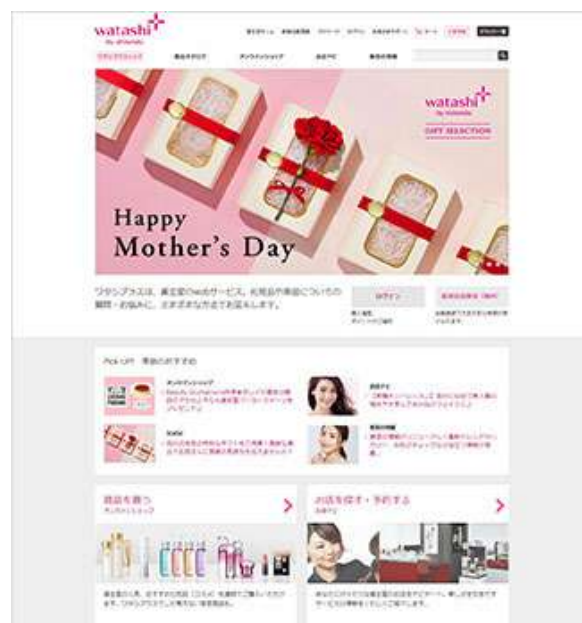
watashi
by shiseido

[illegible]

watashi
by shiseido
GIFT SELECTION

Happy
Mother's Day

ワタシプラスは、資生堂のwebサービス。化粧品や美容についての疑問・お悩みに、さまざまな方法でお答えします。

ログイン

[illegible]

Pick up! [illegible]

オンラインショップ
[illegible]

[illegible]

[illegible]

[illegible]

商品を買う
オンラインショップ

お店を探す・予約する

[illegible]

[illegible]